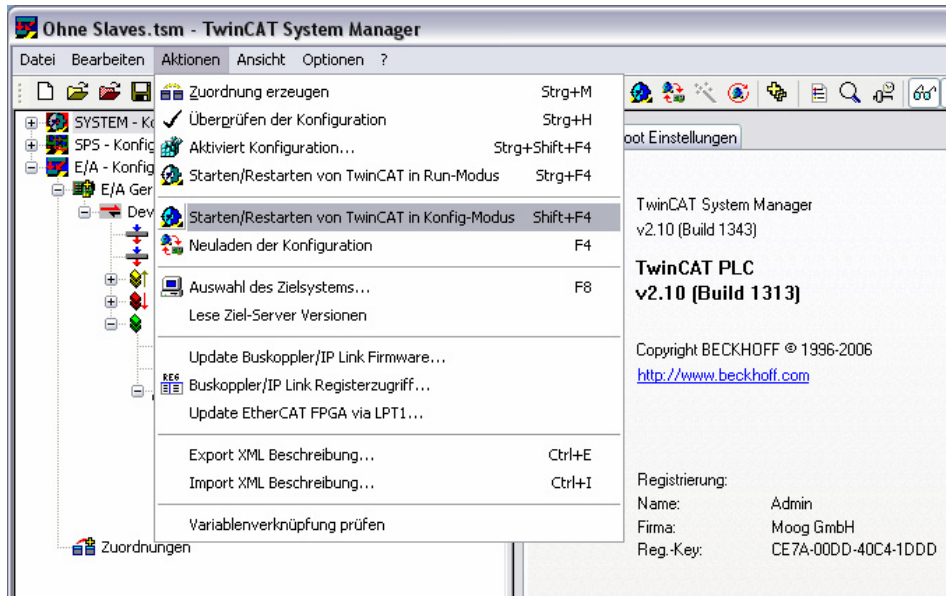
Ohne Slaves.tsm - TwinCAT System Manager

Datei Bearbeiten Aktionen Ansicht Optionen ?

SYSTEM - Ko
SPS - Konfig
E/A - Konfig
E/A Ger
Dev

Zuordnungen

| | |
|---|---|
| Zuordnung erzeugen | Strg+M |
| Überprüfen der Konfiguration | Strg+H |
| Aktiviert Konfiguration... | Strg+Shift+F4 |
| Starten/Restarten von TwinCAT in Run-Modus | Strg+F4 |
| Starten/Restarten von TwinCAT in Konfig-Modus | Shift+F4 |
| Neuladen der Konfiguration | F4 |
| Auswahl des Zielsystems... | F8 |
| Lese Ziel-Server Versionen | |
| Update Buskoppler/IP Link Firmware... | |
| Buskoppler/IP Link Registerzugriff... | |
| Update EtherCAT FPGA via LPT1... | |
| Export XML Beschreibung... | Ctrl+E |
| Import XML Beschreibung... | Ctrl+I |
| Variablenverknüpfung prüfen | |

oot Einstellungen

TwinCAT System Manager
v2.10 (Build 1343)

TwinCAT PLC
v2.10 (Build 1313)

Copyright BECKHOFF © 1996-2006
http://www.beckhoff.com

Registrierung:
Name: Admin
Firma: Moog GmbH
Reg.-Key: CE7A-00DD-40C4-1DDD